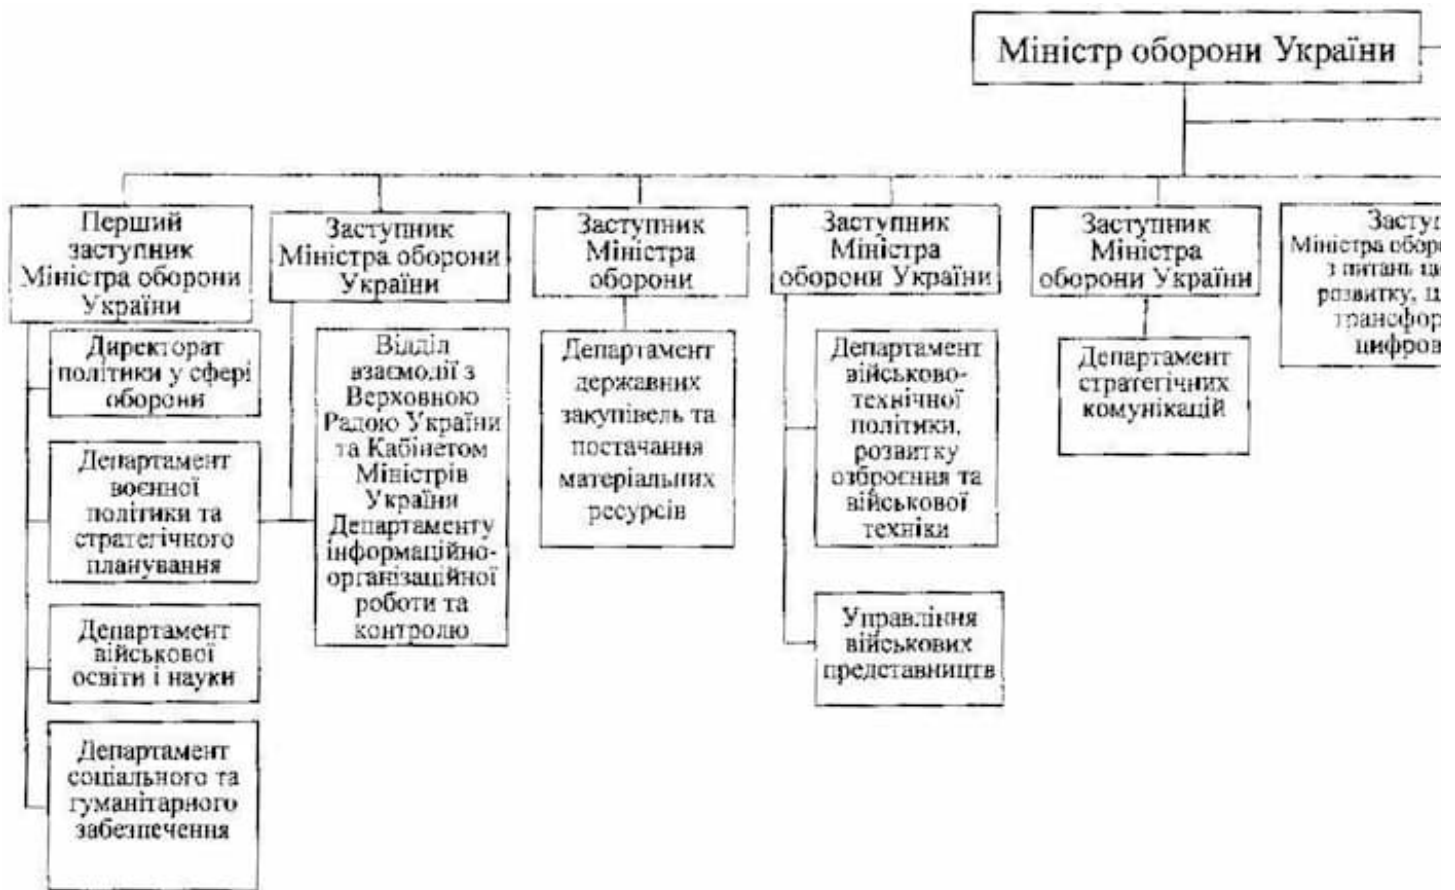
Міністр оборони України

Перший заступник Міністра оборони України

Директорат політики у сфері оборони

Департамент воєнної політики та стратегічного планування

Департамент військової освіти і науки

Департамент соціального та гуманітарного забезпечення

Заступник Міністра оборони України

Відділ взаємодії з Верховною Радою України та Кабінетом Міністрів України Департаменту інформаційно-організаційної роботи та контролю

Заступник Міністра оборони

Департамент державних закупівель та постачання матеріальних ресурсів

Заступник Міністра оборони України

Департамент військово-технічної політики, розвитку озброєння та військової техніки

Управління військових представництв

Заступник Міністра оборони України

Департамент стратегічних комунікацій

Засту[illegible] Міністра обор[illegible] з питань ц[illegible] розвитку, ц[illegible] трансфор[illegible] цифров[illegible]